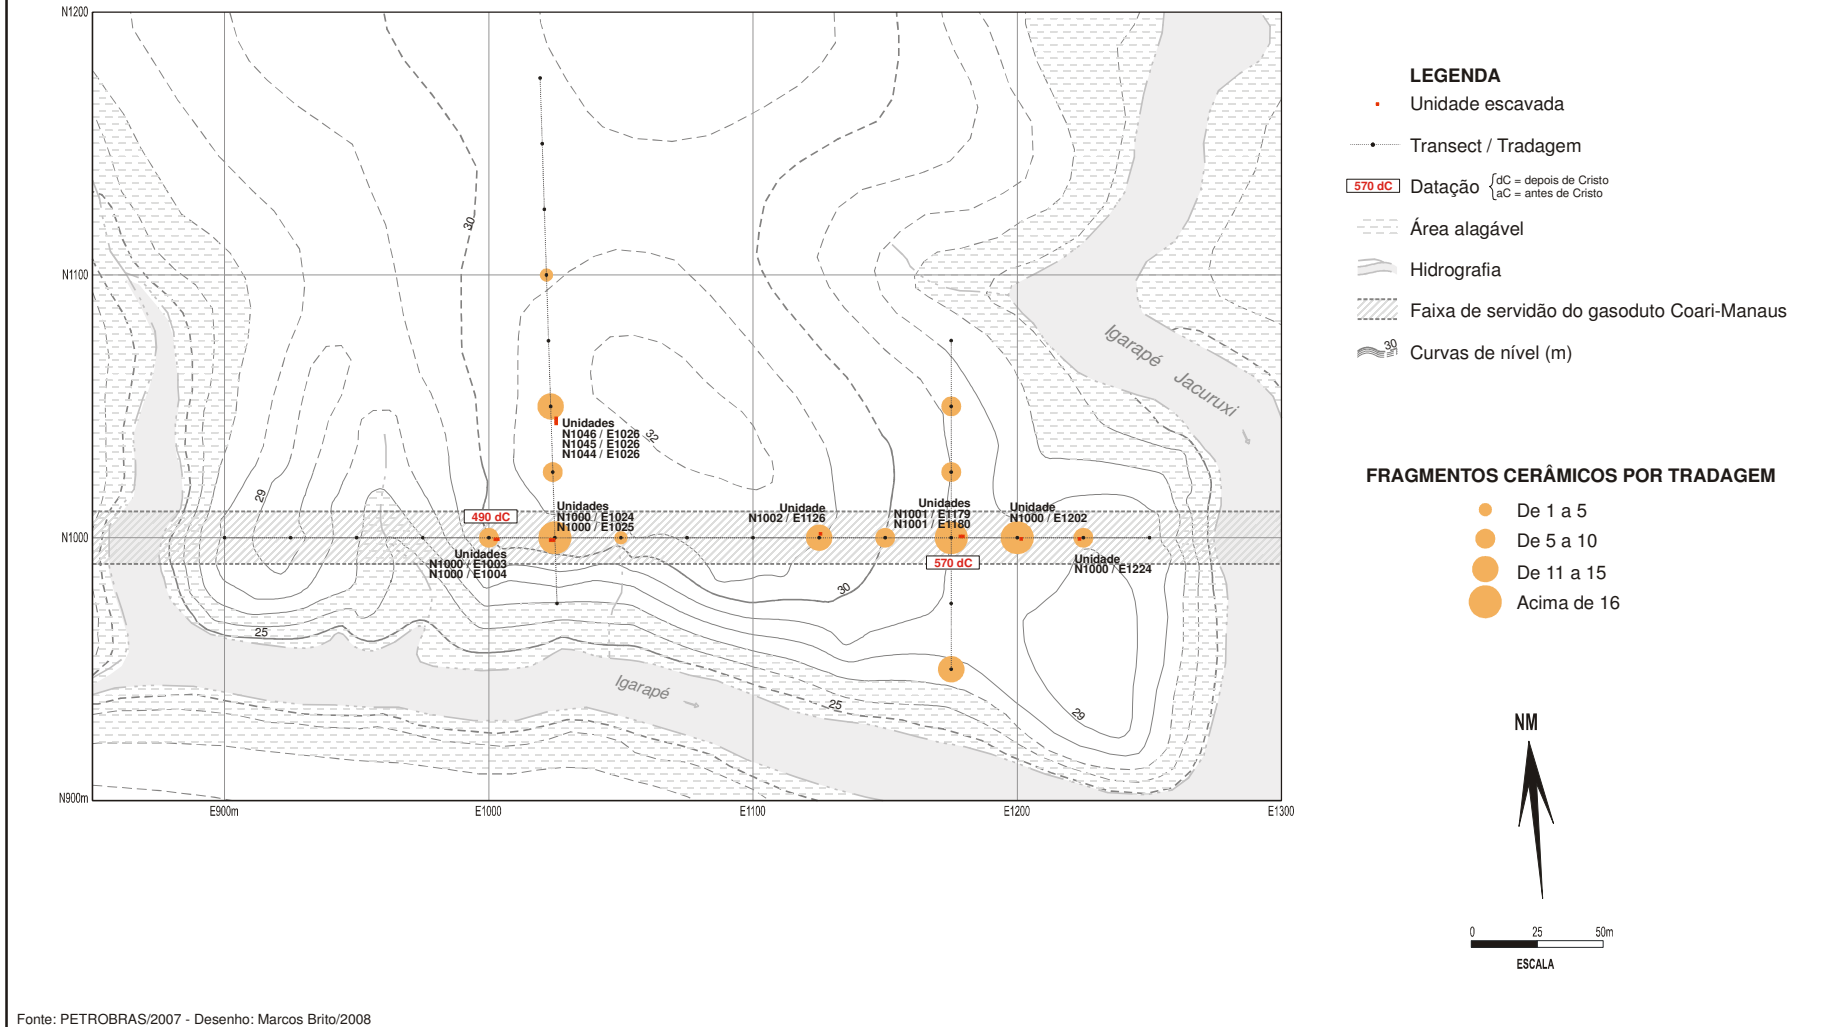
N1200

N1100

N1000

N900m

E900m

E1000

E1100

E1200

E1300

30

32

29

25

30

25

29

Igarapé Jacuruxi

Igarapé

Unidades
N1046 / E1026
N1045 / E1026
N1044 / E1026

490 dC

Unidades
N1000 / E1024
N1000 / E1025

Unidades
N1000 / E1003
N1000 / E1004

Unidade
N1002 / E1126

Unidades
N1001 / E1179
N1001 / E1180

570 dC

Unidade
N1000 / E1202

Unidade
N1000 / E1224

LEGENDA

Unidade escavada

Transect / Tradagem

570 dC Datação {dC = depois de Cristo
aC = antes de Cristo

Área alagável

Hidrografia

Faixa de servidão do gasoduto Coari-Manaus

30 Curvas de nível (m)

FRAGMENTOS CERÂMICOS POR TRADAGEM

De 1 a 5

De 5 a 10

De 11 a 15

Acima de 16

NM

0 25 50m

ESCALA

Fonte: PETROBRAS/2007 - Desenho: Marcos Brito/2008